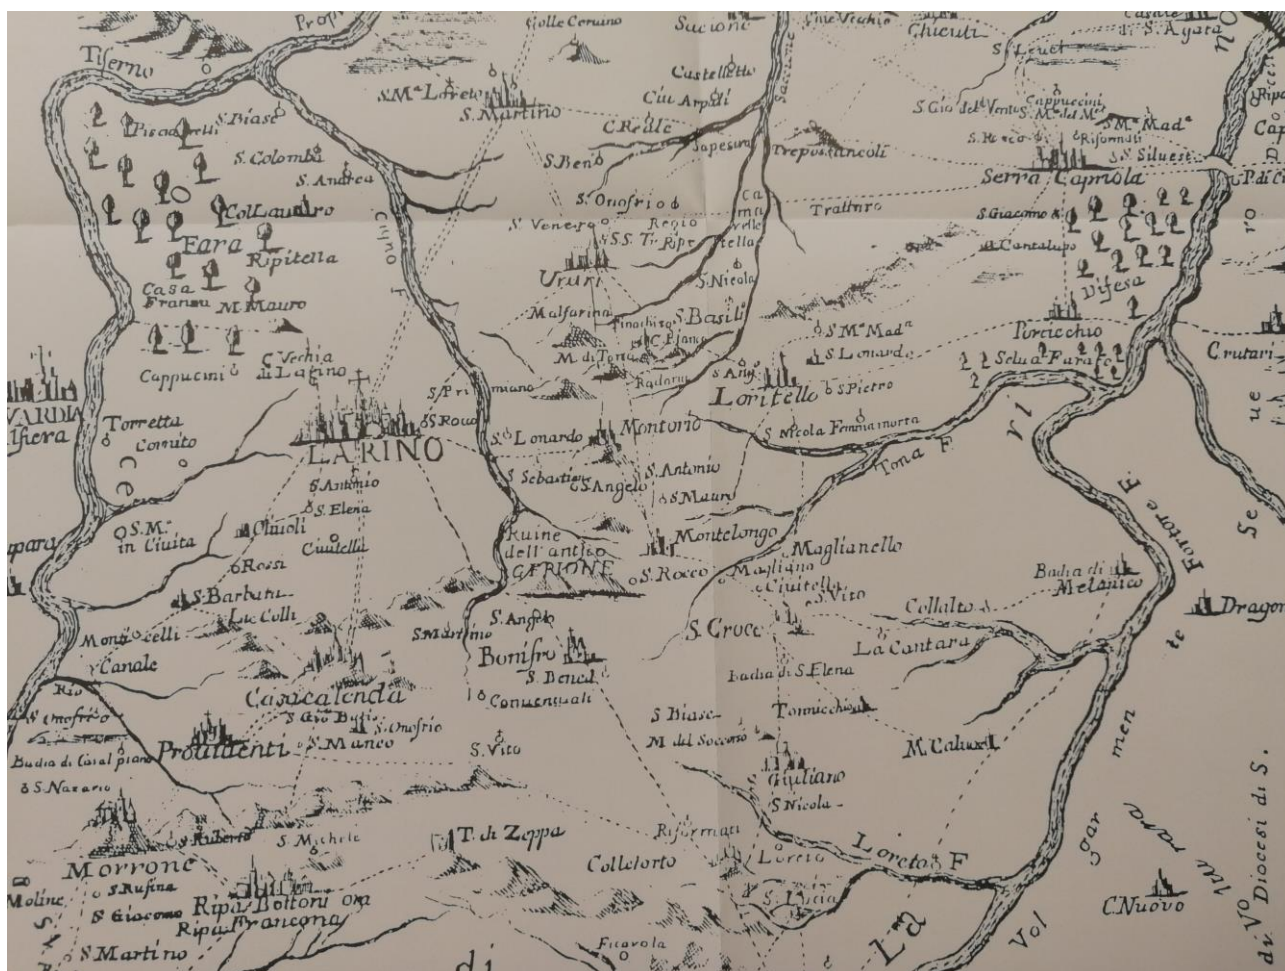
Tiferno
Colle Ceruino
Saccione
Chieuti
S. Agata
S.M.ª Loreto
S. Martino
Castelletto
Cu. Arpali
C. Redde
Sapesina
Trepossinneoli
S. Gio del Vento
Cappuccini
S. M.ª del M.
S. M.ª Mad.ª
S. Rocco
Riformati
S. Siluestro
Serra Capriola
S. Biase
Piscarelli
S. Colomba
S. Andrea
Col Laudro
Fara
Ripitella
Casa Fransu
M. Mauro
S. Bene
S. Onofrio
S. Venere
Regio
S.S. Tr. Ripr.
Camma velle
Stella
Trattaro
S. Giacomo
Cantalupo
Vifesa
Ururi
S. Nicola
Malfarina
Pinochito
S. Basili
M. di Torre
C. Fiano
Radorio
S. M.ª Mad.ª
S. Lonardo
Porcicchio
Selua Farafo
Crutari
Cappucini
Vechia Larino
S. Primiano
S. Rocco
S. Angº
Loritello
S. Pietro
ARDIA
Torretta
Conuito
LARINO
S. Lonardo
Montorio
S. Nicola Femmina morta
Tona F.
S. Antonio
S. Elena
S. Sebastian
S. Angelo
S. Antonio
S. Mauro
S.M.ª in Ciuita
Oliuoli
Ciuitella
Ruine dell' antico GERIONE
Montelongo
Maglianello
Magliano
Ciuitella
S. Vito
S. Rocco
Rossi
S. Barbara
Le Colli
S. Angelo
S. Martino
Bonifro
S. Croce
Collalto
Badia di Melanico
Dragon
La Cantara
Montorcelli
Canale
S. Bened.
Conuentuali
Casacalenda
Badia di S. Elena
Tonnicchio
S. Onofrio
S. Gio. Batt.
S. Onofrio
Badia di Casal piano
Prouidenti
S. Manco
S. Vito
S. Biase
M. del Soccorso
M. Caluo
S. Nazario
Giuliano
S. Nicola
S. Roberto
S. Michele
T. di Zeppa
Riformati
Morrone
Loreto
Loreto F.
Collelorto
S. Rufina
S. Giocomo
Ripa Bottoni
Ripa Francona
S. Lucia
C. Nuovo
Moline
S. Martino
Ficavola
Fortore F.
Vol
Diocesi di S.
La
di